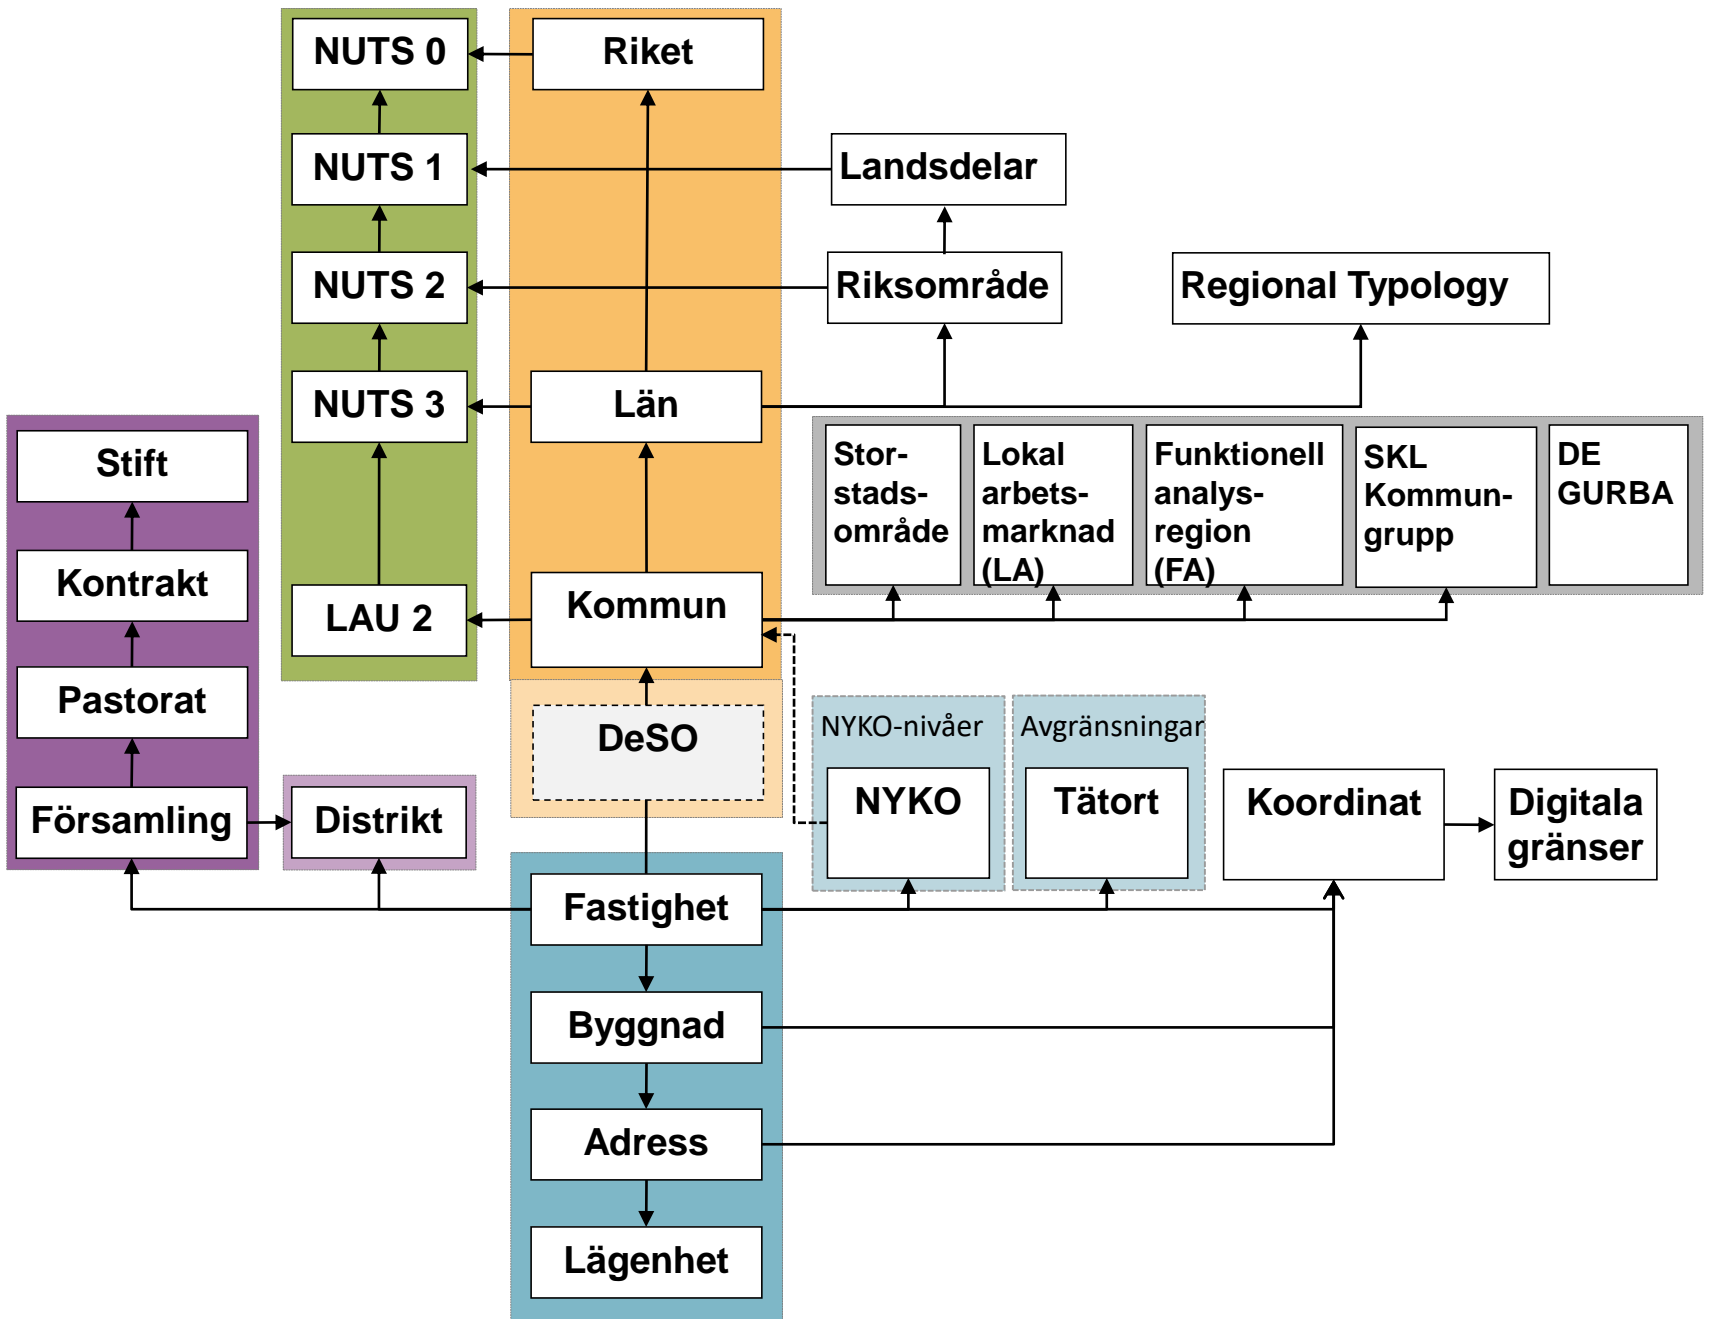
NUTS 0

Riket

NUTS 1

Landsdelar

NUTS 2

Riksområde

Regional Typology

NUTS 3

Län

Stift

Storstadsområde

Lokal arbetsmarknad (LA)

Funktionell analysregion (FA)

SKL Kommungrupp

DE GURBA

Kontrakt

LAU 2

Kommun

Pastorat

DeSO

NYKO-nivåer

Avgränsningar

NYKO

Tätort

Koordinat

Digitala gränser

Församling

Distrikt

Fastighet

Byggnad

Adress

Lägenhet